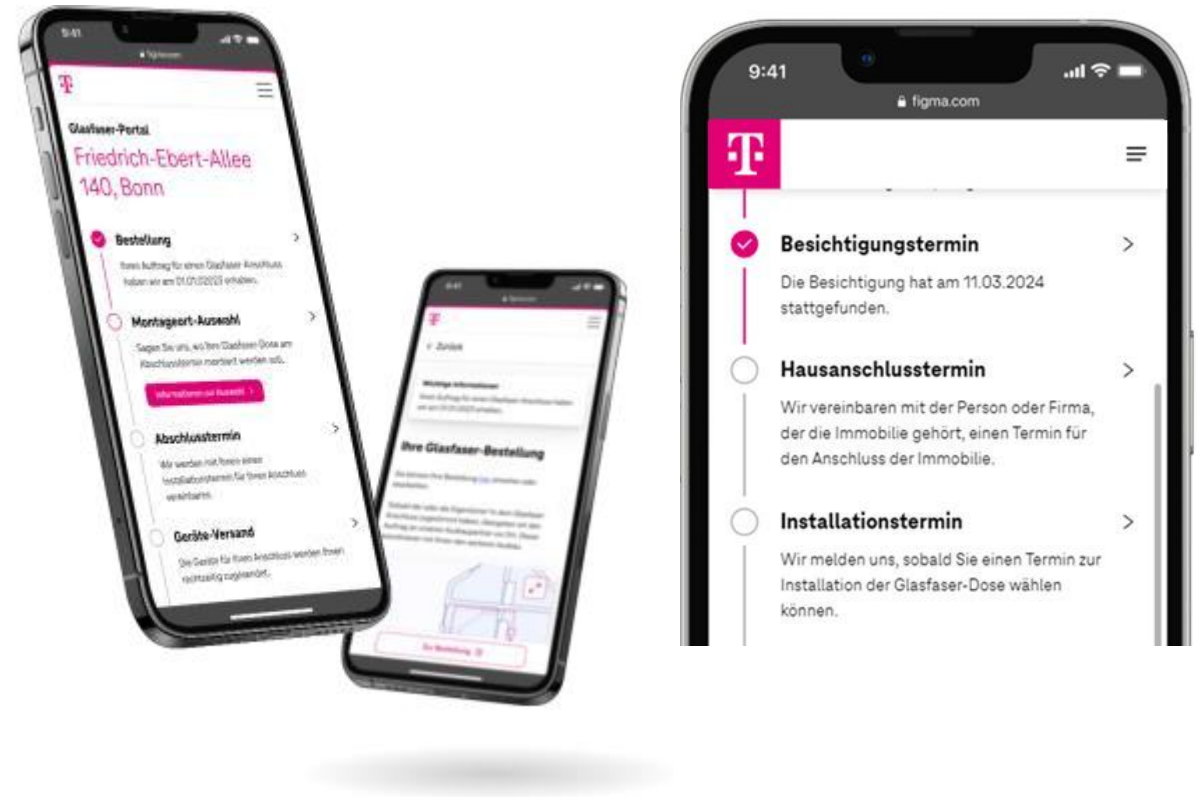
9:41

Glasfaser-Portal
Friedrich-Ebert-Allee 140, Bonn

Bestellung >
Ihren Auftrag für einen Glasfaser-Anschluss haben wir am 01.01.2023 erhalten.

Montageort-Auswahl >
Sagen Sie uns, wo Ihre Glasfaser-Dose am Abschlusstermin montiert werden soll.

Informationen zur Auswahl >

Abschlusstermin >
Wir werden mit Ihnen einen Installationstermin für Ihren Anschluss vereinbaren.

Geräte-Versand >
Die Geräte für Ihren Anschluss werden Ihnen rechtzeitig zugesandt.

9:41
< Zurück
Wichtige Informationen
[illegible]
Ihre Glasfaser-Bestellung
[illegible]
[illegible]

9:41
figma.com

Besichtigungstermin >
Die Besichtigung hat am 11.03.2024 stattgefunden.

Hausanschlusstermin >
Wir vereinbaren mit der Person oder Firma, der die Immobilie gehört, einen Termin für den Anschluss der Immobilie.

Installationstermin >
Wir melden uns, sobald Sie einen Termin zur Installation der Glasfaser-Dose wählen können.